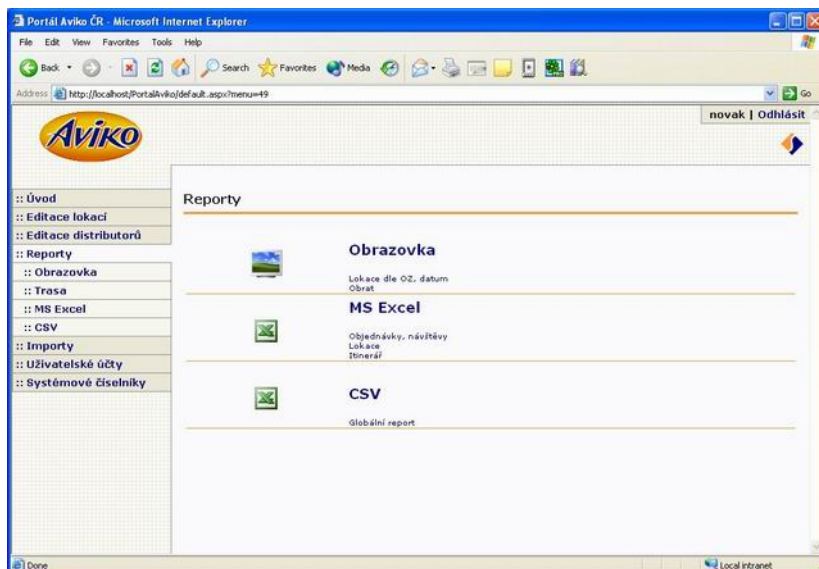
Portál Aviko ČR - Microsoft Internet Explorer

File Edit View Favorites Tools Help

Back Search Favorites Media

Address http://localhost/PortalAviko/default.aspx?menu=49

Go

novak | Odhlásit

Aviko

:: Úvod
:: Editace lokací
:: Editace distributorů
:: Reporty
:: Obrazovka
:: Trasa
:: MS Excel
:: CSV
:: Importy
:: Uživatelské účty
:: Systémové číselníky

Reporty

Obrazovka

Lokace dle OZ, datum
Obrat

MS Excel

Objednávky, návštěvy
Lokace
Itinerář

CSV

Globální report

Done

Local intranet